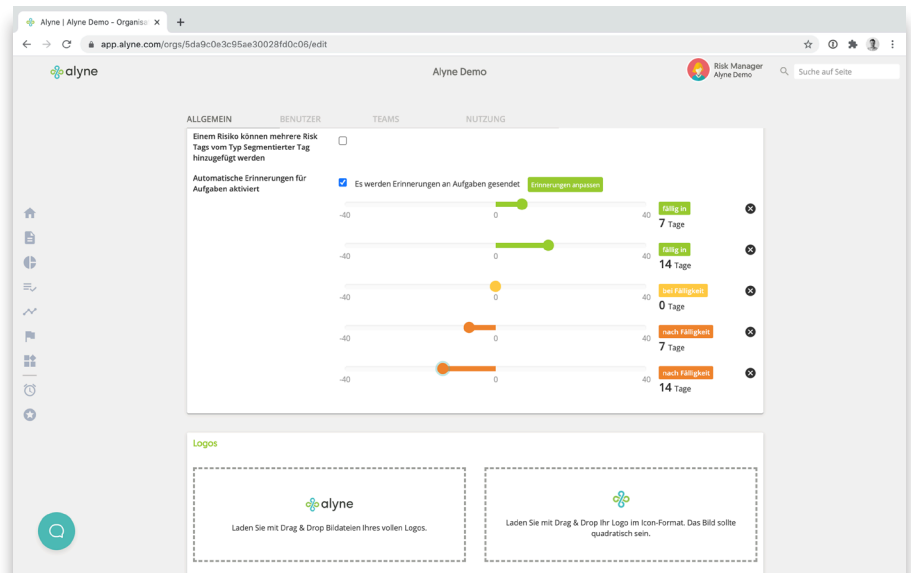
Alyne | Alyne Demo - Organisa ×
app.alyne.com/orgs/5da9c0e3c95ae30028fd0c06/edit

alyne
Alyne Demo
Risk Manager
Alyne Demo
Suche auf Seite

ALLGEMEIN BENUTZER TEAMS NUTZUNG

Einem Risiko können mehrere Risk Tags vom Typ Segmentierter Tag hinzugefügt werden

Automatische Erinnerungen für Aufgaben aktiviert
Es werden Erinnerungen an Aufgaben gesendet
Erinnerungen anpassen

-40 0 40
fällig in
7 Tage

-40 0 40
fällig in
14 Tage

-40 0 40
bei Fälligkeit
0 Tage

-40 0 40
nach Fälligkeit
7 Tage

-40 0 40
nach Fälligkeit
14 Tage

Logos

alyne
Laden Sie mit Drag & Drop Bildateien Ihres vollen Logos.

Laden Sie mit Drag & Drop Ihr Logo im Icon-Format. Das Bild sollte quadratisch sein.